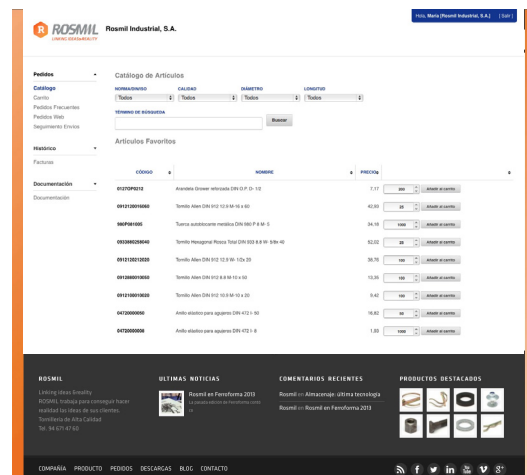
R ROSMIL
LINKING IDEAS&REALITY
Rosmil Industrial, S.A.

Hola, María (Rosmil Industrial, S.A.) [Salir]

Pedidos
Catálogo
Carrito
Pedidos Frecuentes
Pedidos Web
Seguimiento Envíos

Histórico
Facturas

Documentación
Documentación

Catálogo de Artículos

NORMA/DIN/ISO
Todos
CALIDAD
Todos
DIÁMETRO
Todos
LONGITUD
Todos

TÉRMINO DE BÚSQUEDA
Buscar

Artículos Favoritos

| CÓDIGO | NOMBRE | PRECIO | | |
|---|---|---|---|---|
| 0127OP0212 | Arandela Grower reforzada DIN O.P. D- 1/2 | 7,17 | 200 | Añadir al carrito |
| 0912120016060 | Tornillo Allen DIN 912 12.9 M-16 x 60 | 40,93 | 25 | Añadir al carrito |
| 980P081005 | Tuerca autoblocante metálica DIN 980 P 8 M- 5 | 34,18 | 1000 | Añadir al carrito |
| 0933080258040 | Tornillo Hexagonal Rosca Total DIN 933 8.8 W- 5/8x 40 | 52,02 | 25 | Añadir al carrito |
| 0912120012020 | Tornillo Allen DIN 912 12.9 W- 1/2x 20 | 39,76 | 100 | Añadir al carrito |
| 0912080010050 | Tornillo Allen DIN 912 8.8 M-10 x 50 | 13,35 | 100 | Añadir al carrito |
| 0912100010020 | Tornillo Allen DIN 912 10.9 M-10 x 20 | 9,42 | 100 | Añadir al carrito |
| 0472000050 | Anillo elástico para agujeros DIN 472 I- 50 | 16,83 | 50 | Añadir al carrito |
| 0472000008 | Anillo elástico para agujeros DIN 472 I- 8 | 1,89 | 1000 | Añadir al carrito |

ROSMIL
Linking ideas &reality
ROSMIL trabaja para conseguir hacer realidad las ideas de sus clientes.
Tornillería de Alta Calidad
Tel. 94 671 47 60

ULTIMAS NOTICIAS
Rosmil en Ferroforma 2013
La pasada edición de Ferroforma contó con

COMENTARIOS RECIENTES
Rosmil en Almacenaje: última tecnología
Rosmil en Rosmil en Ferroforma 2013

PRODUCTOS DESTACADOS

COMPAÑÍA PRODUCTO PEDIDOS DESCARGAS BLOG CONTACTO